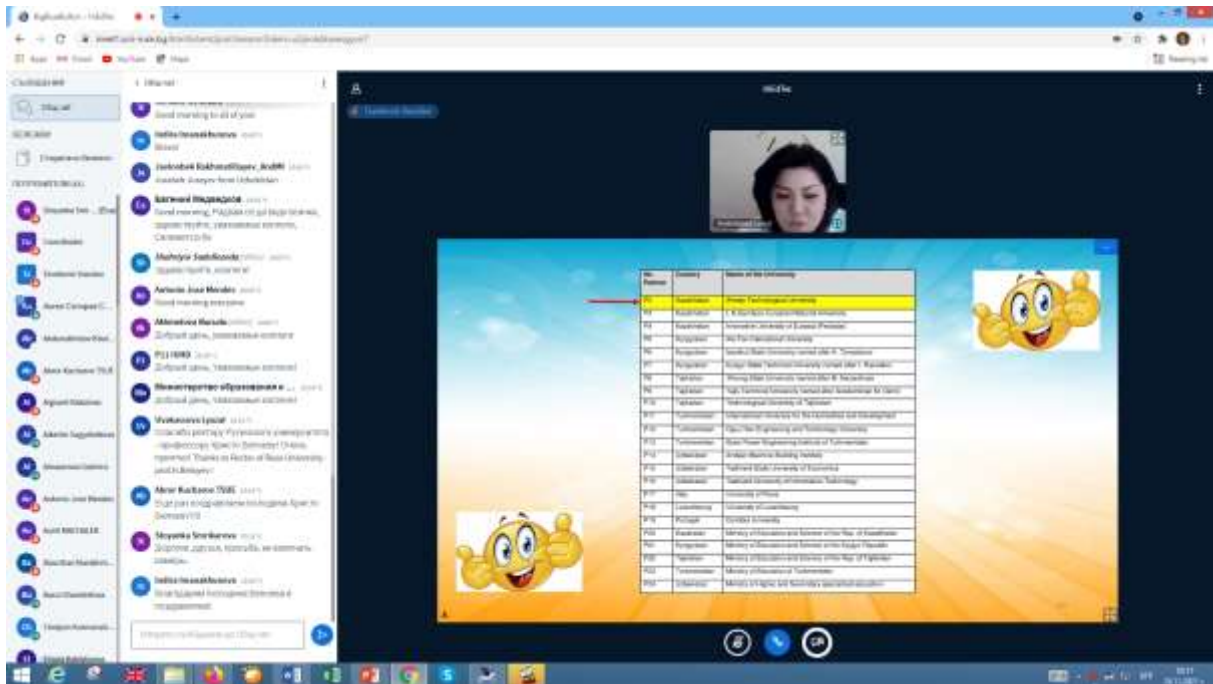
Good morning to all of you

Dilfuza Inoyatkhonova
Bravo!

Jasurbek Bakhtiyorov
Jasurbek Juraev from Uzbekistan

Евгений Медведков
Good morning, Уважаемые коллеги, здравствуйте!

Mahliyo Saidova
Здравствуйте, коллеги!

Antonio Jose Mendes
Good morning everyone

Akmalova Nasiba
Добрый день, уважаемые коллеги

PSU HMD
Добрый день, уважаемые коллеги!

Министерство образования и ...
Добрый день, уважаемые коллеги!

Vivekanova Lyuda
Спасибо ректору Рижского университета - профессору Эрис Зеннис! Thanks to Rector of Riga University prof. Ilmars Sprogis!

Abror Kuchkarov TSUE
Спасибо за поздравления!

Stoyanka Stankova
Доброе утро, коллеги!

Dilfuza Inoyatkhonova
Благодарим за поздравление

| No. Partner | Country | Name of the University |
|---|---|---|
| P1 | Kazakhstan | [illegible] |
| P2 | Kazakhstan | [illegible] |
| P3 | Kazakhstan | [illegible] |
| P4 | Kyrgyzstan | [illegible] |
| P5 | Kyrgyzstan | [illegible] |
| P6 | Kyrgyzstan | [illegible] |
| P7 | Tajikistan | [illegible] |
| P8 | Tajikistan | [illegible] |
| P9 | Tajikistan | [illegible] |
| P10 | Turkmenistan | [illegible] |
| P11 | Turkmenistan | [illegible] |
| P12 | Turkmenistan | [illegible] |
| P13 | Uzbekistan | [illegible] |
| P14 | Uzbekistan | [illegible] |
| P15 | Uzbekistan | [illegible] |
| P16 | Italy | University of Pavia |
| P17 | Luxembourg | University of Luxembourg |
| P18 | Portugal | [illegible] |
| P19 | Kazakhstan | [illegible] |
| P20 | Kyrgyzstan | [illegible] |
| P21 | Tajikistan | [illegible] |
| P22 | Turkmenistan | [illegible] |
| P23 | Uzbekistan | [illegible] |